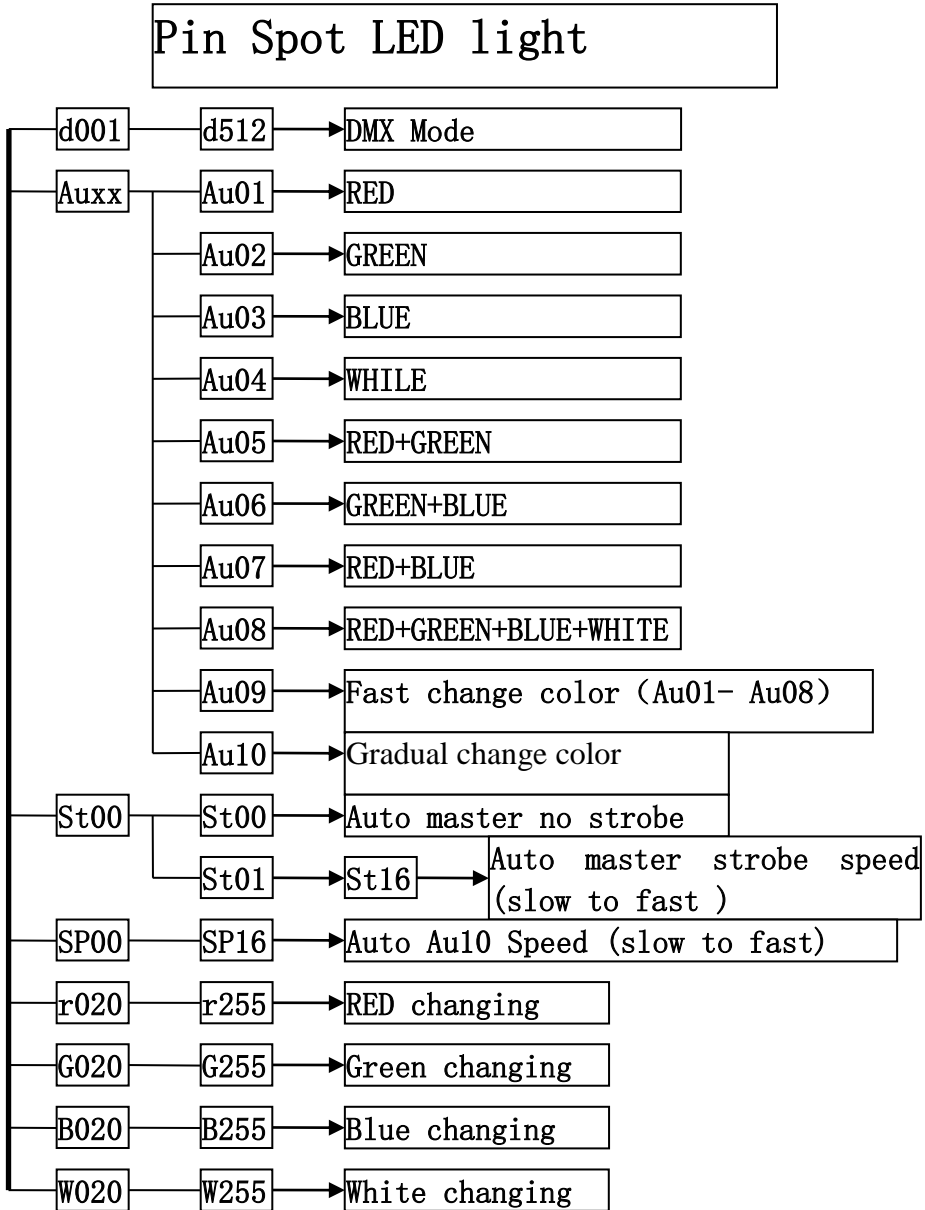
Pin Spot LED light

d001 d512 DMX Mode

Auxx Au01 RED

Au02 GREEN

Au03 BLUE

Au04 WHILE

Au05 RED+GREEN

Au06 GREEN+BLUE

Au07 RED+BLUE

Au08 RED+GREEN+BLUE+WHITE

Au09 Fast change color (Au01- Au08)

Au10 Gradual change color

St00 St00 Auto master no strobe

St01 St16 Auto master strobe speed (slow to fast )

SP00 SP16 Auto Au10 Speed (slow to fast)

r020 r255 RED changing

G020 G255 Green changing

B020 B255 Blue changing

W020 W255 White changing